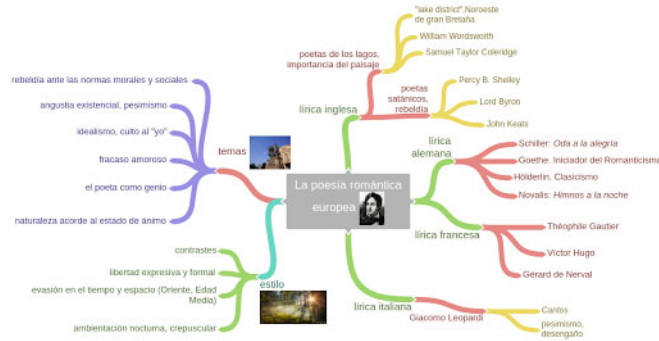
La poesía romántica europea

temas
rebeldía ante las normas morales y sociales
angustia existencial, pesimismo
idealismo, culto al "yo"
fracaso amoroso
el poeta como genio
naturaleza acorde al estado de ánimo

estilo
contrastes
libertad expresiva y formal
evasión en el tiempo y espacio (Oriente, Edad Media)
ambientación nocturna, crepuscular

lírica inglesa
poetas de los lagos, importancia del paisaje
"lake district",Noroeste de gran Bretaña
William Wordsworth
Samuel Taylor Coleridge
poetas satánicos, rebeldía
Percy B. Shelley
Lord Byron
John Keats

lírica alemana
Schiller: Oda a la alegría
Goethe. Iniciador del Romanticismo
Hölderln. Clasicismo
Novalis: Himnos a la noche

lírica francesa
Théophile Gautier
Víctor Hugo
Gérard de Nerval

lírica italiana
Giacomo Leopardi
Cantos
pesimismo, desengaño